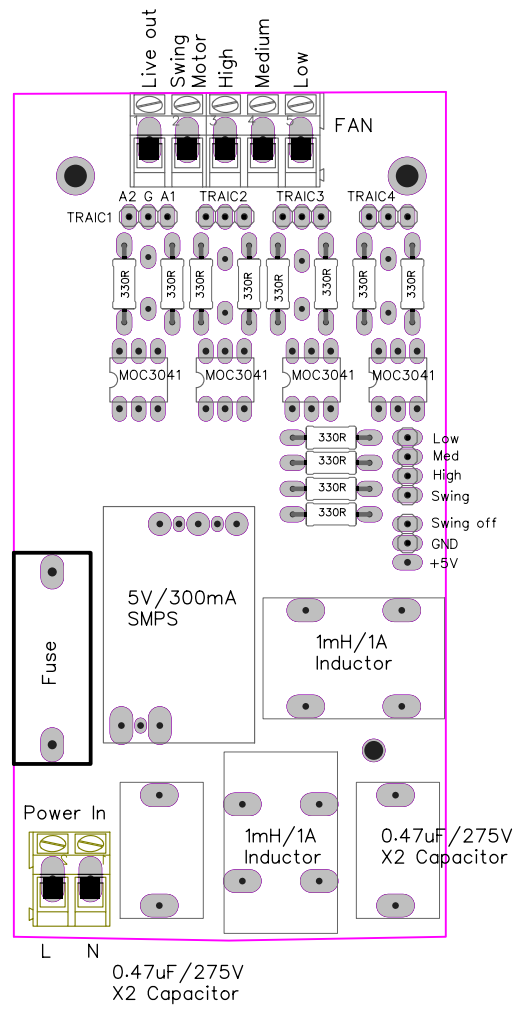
Live out
Swing Motor
High
Medium
Low

1 2 3 4 5

FAN

A2 G A1
TRAIC1
TRAIC2
TRAIC3
TRAIC4

330R
330R
330R
330R
330R
330R
330R
330R

MOC3041
MOC3041
MOC3041
MOC3041

330R
330R
330R
330R

Low
Med
High
Swing
Swing off
GND
+5V

5V/300mA
SMPS

Fuse

1mH/1A
Inductor

Power In

1mH/1A
Inductor

0.47uF/275V
X2 Capacitor

L N

0.47uF/275V
X2 Capacitor